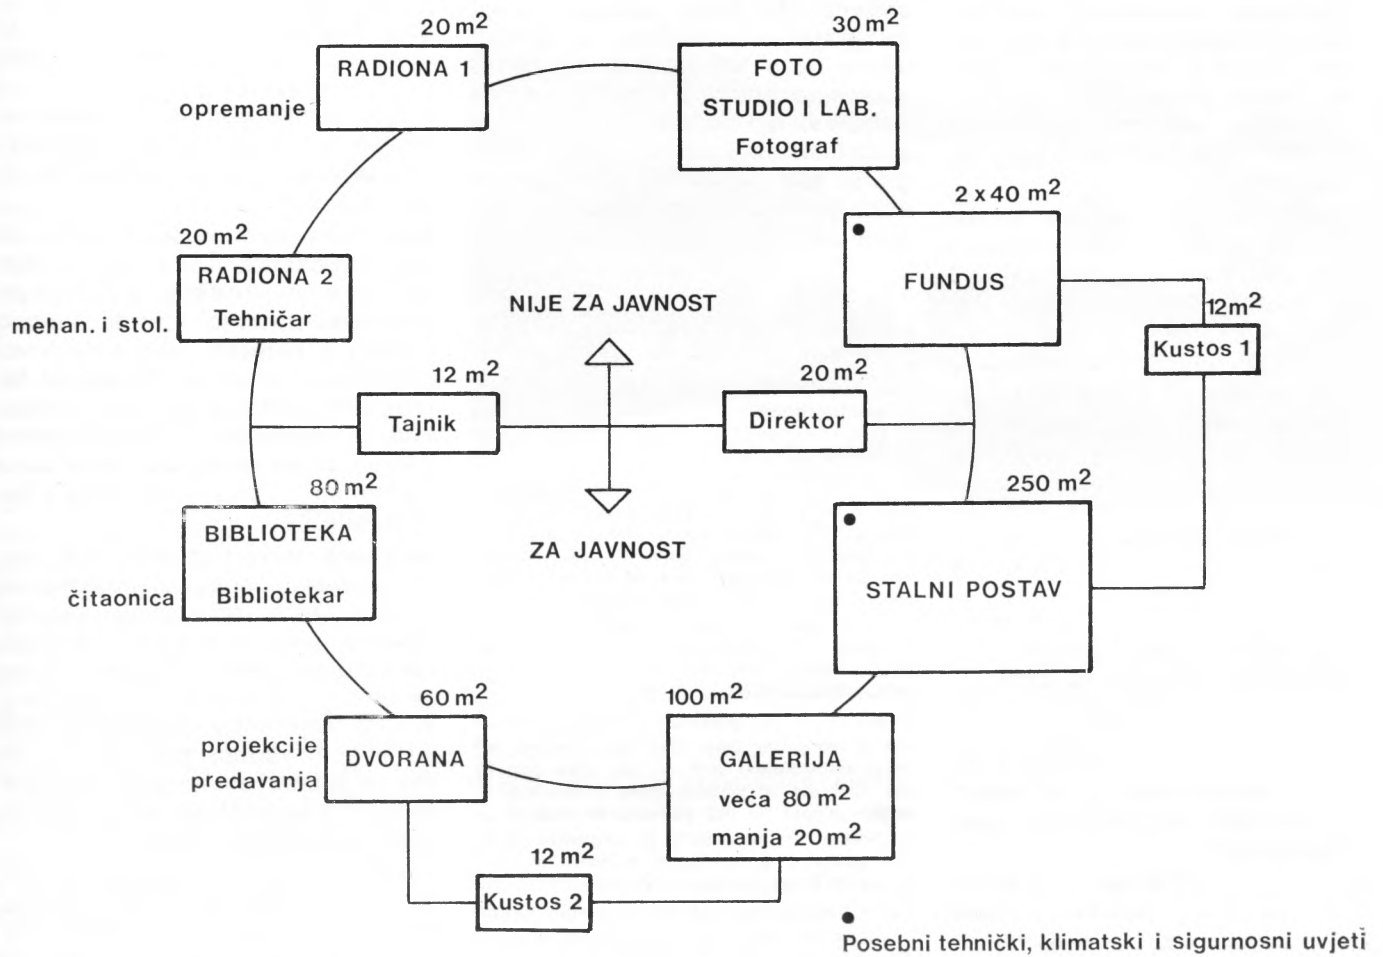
20 m$^2$
RADIONA 1
opremanje

30 m$^2$
FOTO
STUDIO I LAB.
Fotograf

2 x 40 m$^2$
FUNDUS

20 m$^2$
RADIONA 2
Tehničar
mehan. i stol.

NIJE ZA JAVNOST

12m$^2$
Kustos 1

12 m$^2$
Tajnik

20 m$^2$
Direktor

80 m$^2$
BIBLIOTEKA
Bibliotekar
čitaonica

ZA JAVNOST

250 m$^2$
STALNI POSTAV

60 m$^2$
DVORANA
projekcije
predavanja

100 m$^2$
GALERIJA
veća 80 m$^2$
manja 20 m$^2$

12 m$^2$
Kustos 2

Posebni tehnički, klimatski i sigurnosni uvjeti